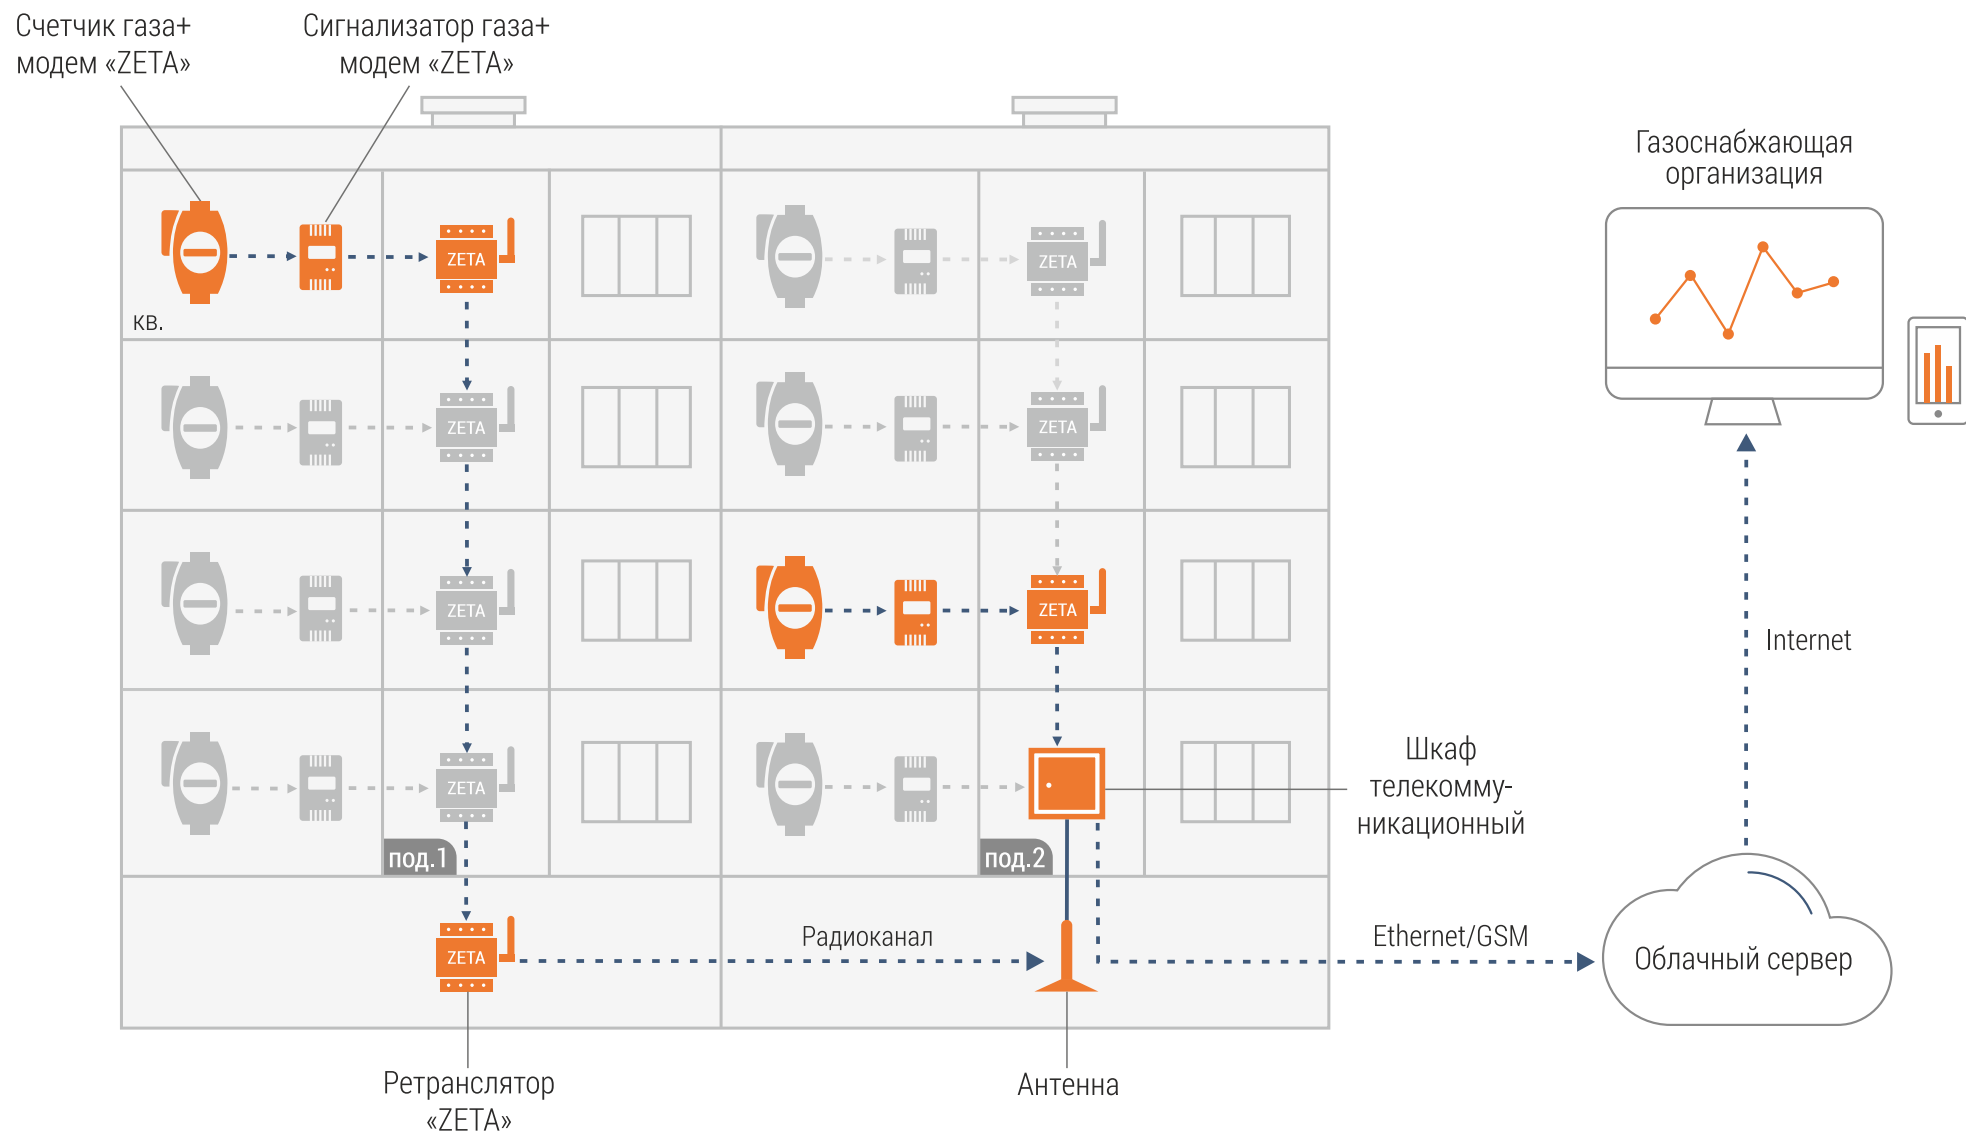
Счетчик газа+ модем «ZETA»

Сигнализатор газа+ модем «ZETA»

Газоснабжающая организация

ZETA

ZETA

кв.

ZETA

ZETA

ZETA

ZETA

ZETA

ZETA

ZETA

Internet

Шкаф телекоммуникационный

под.1

под.2

ZETA

Радиоканал

Ethernet/GSM

Облачный сервер

Ретранслятор «ZETA»

Антенна